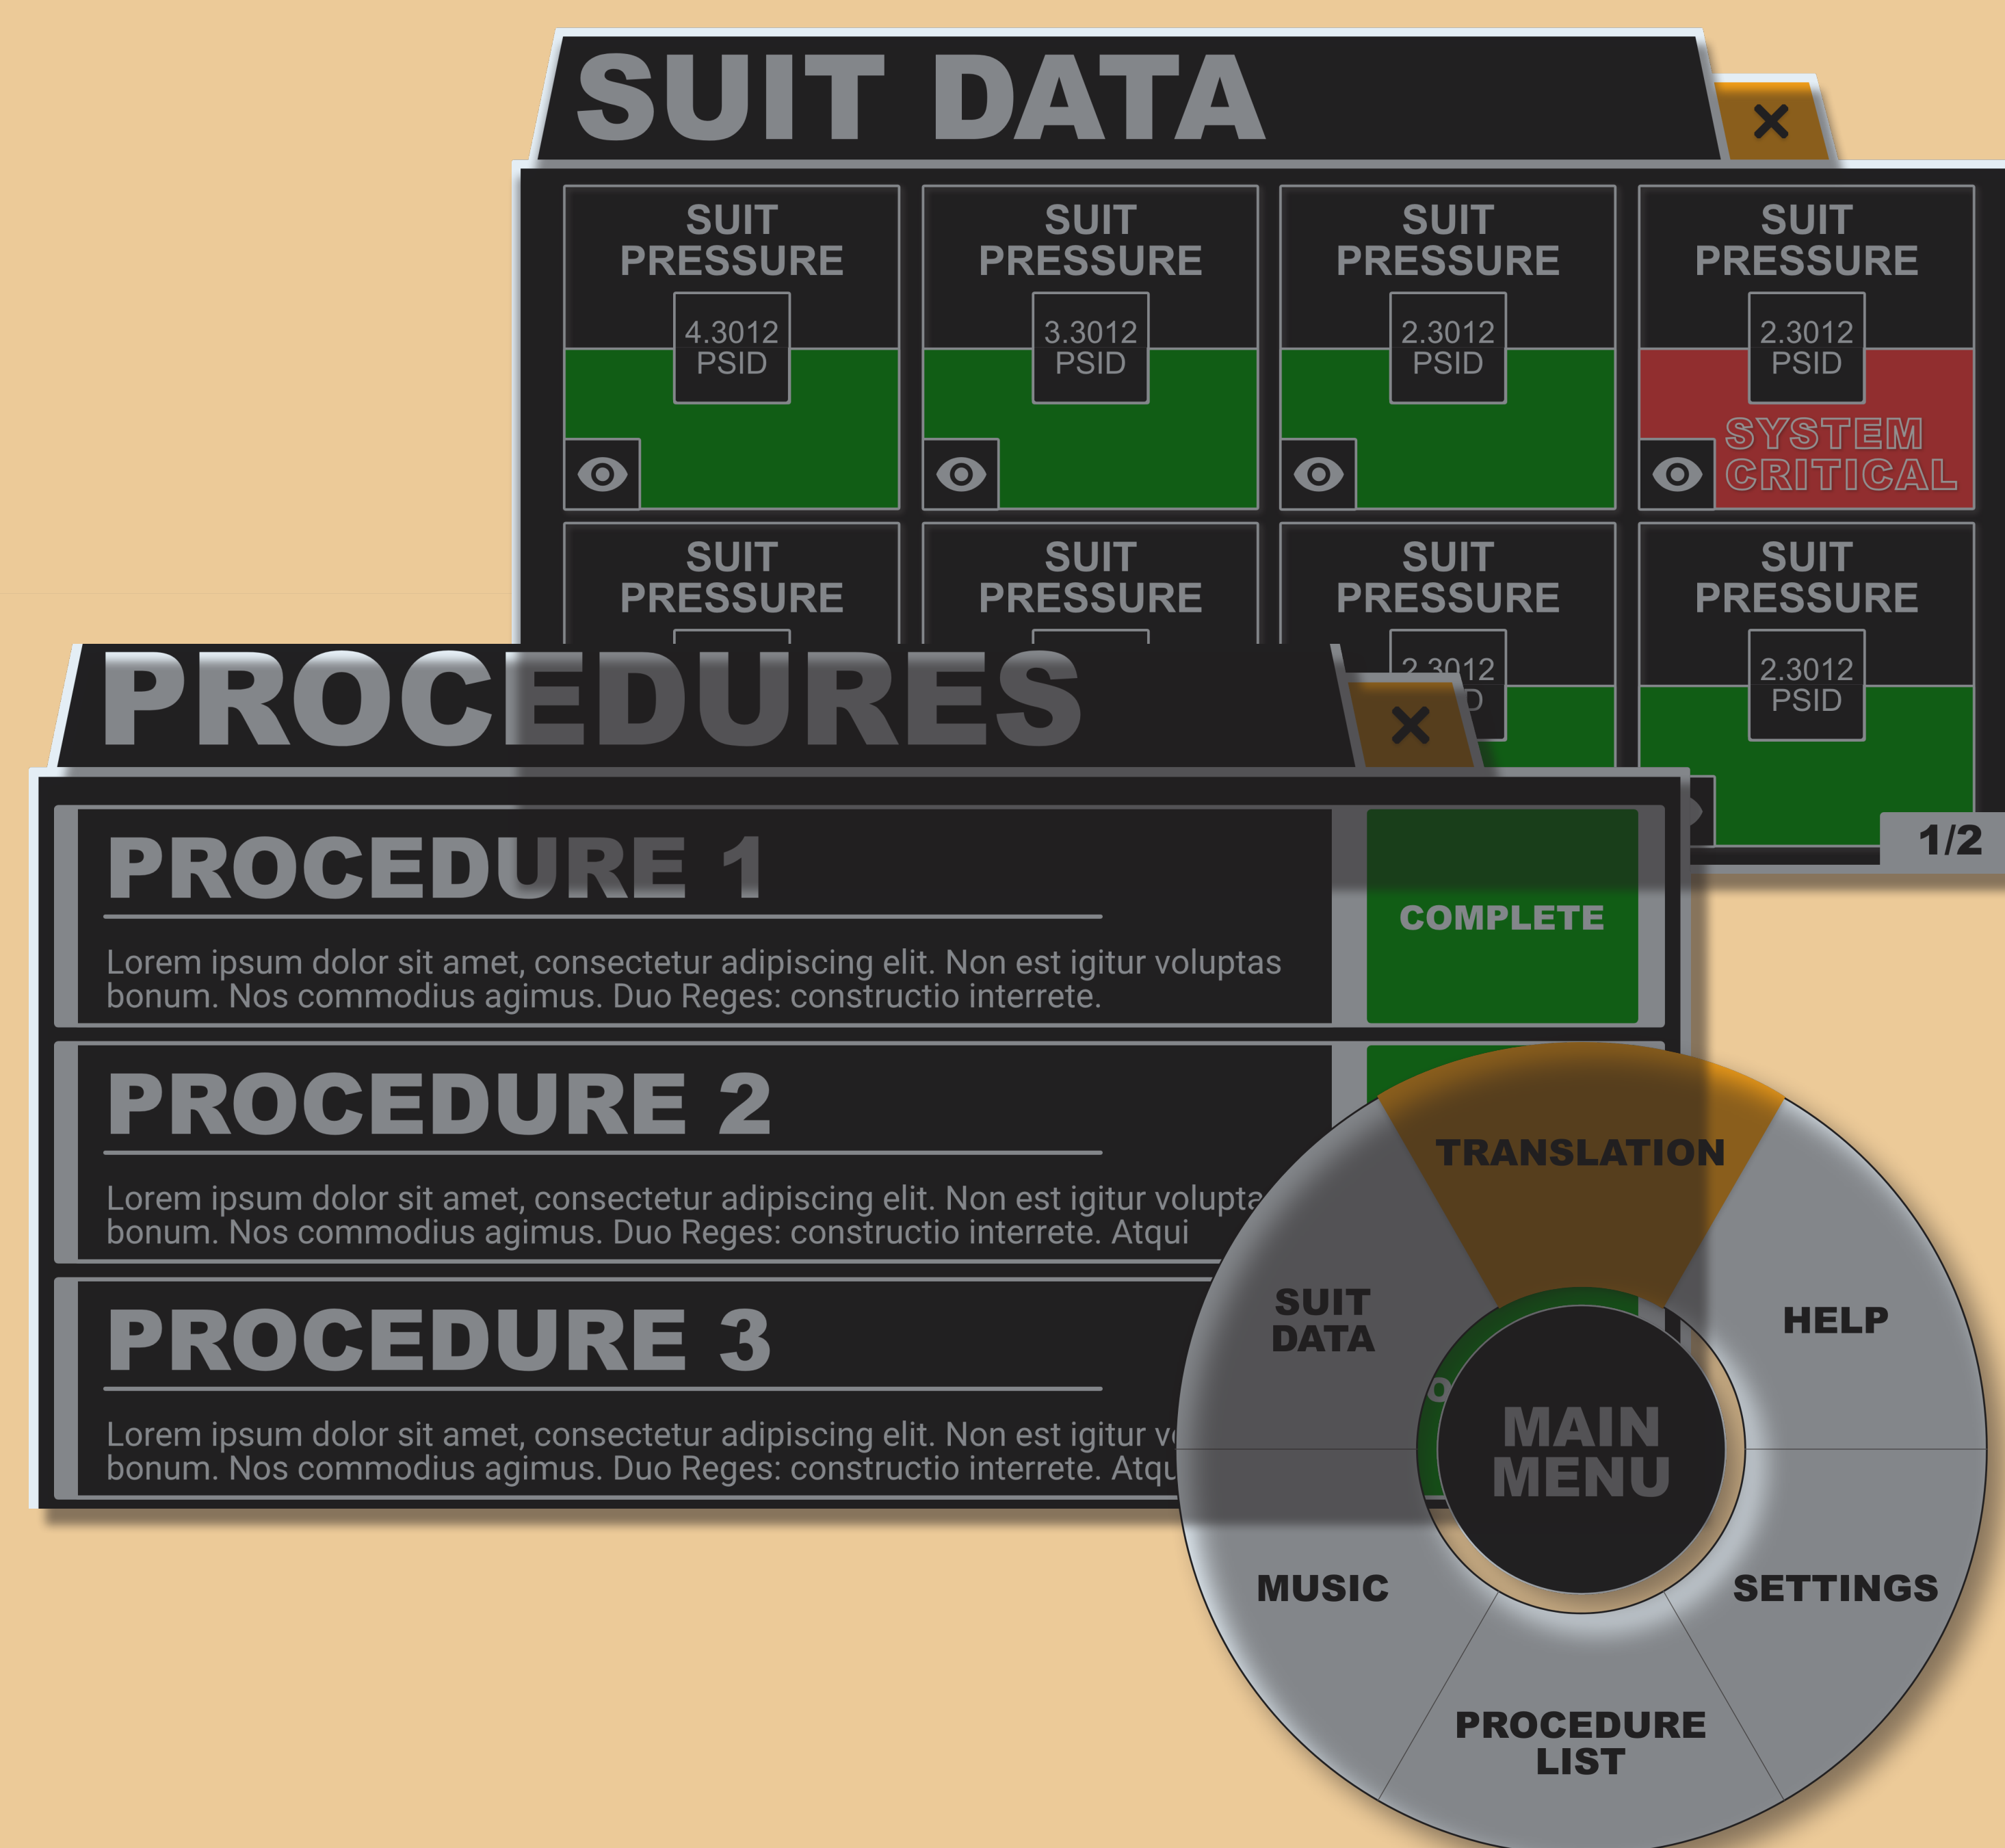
SUIT DATA

SUIT PRESSURE
4.3012 PSID

SUIT PRESSURE
3.3012 PSID

SUIT PRESSURE
2.3012 PSID

SUIT PRESSURE
2.3012 PSID
SYSTEM CRITICAL

SUIT PRESSURE

SUIT PRESSURE

SUIT PRESSURE
2.3012 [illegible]D

SUIT PRESSURE
2.3012 PSID

1/2

PROCEDURES

PROCEDURE 1
Lorem ipsum dolor sit amet, consectetur adipiscing elit. Non est igitur voluptas bonum. Nos commodius agimus. Duo Reges: constructio interrete.

COMPLETE

PROCEDURE 2
Lorem ipsum dolor sit amet, consectetur adipiscing elit. Non est igitur volupta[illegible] bonum. Nos commodius agimus. Duo Reges: constructio interrete. Atqui

PROCEDURE 3
Lorem ipsum dolor sit amet, consectetur adipiscing elit. Non est igitur v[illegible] bonum. Nos commodius agimus. Duo Reges: constructio interrete. Atqu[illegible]

TRANSLATION
SUIT DATA
HELP
MAIN MENU
MUSIC
SETTINGS
PROCEDURE LIST